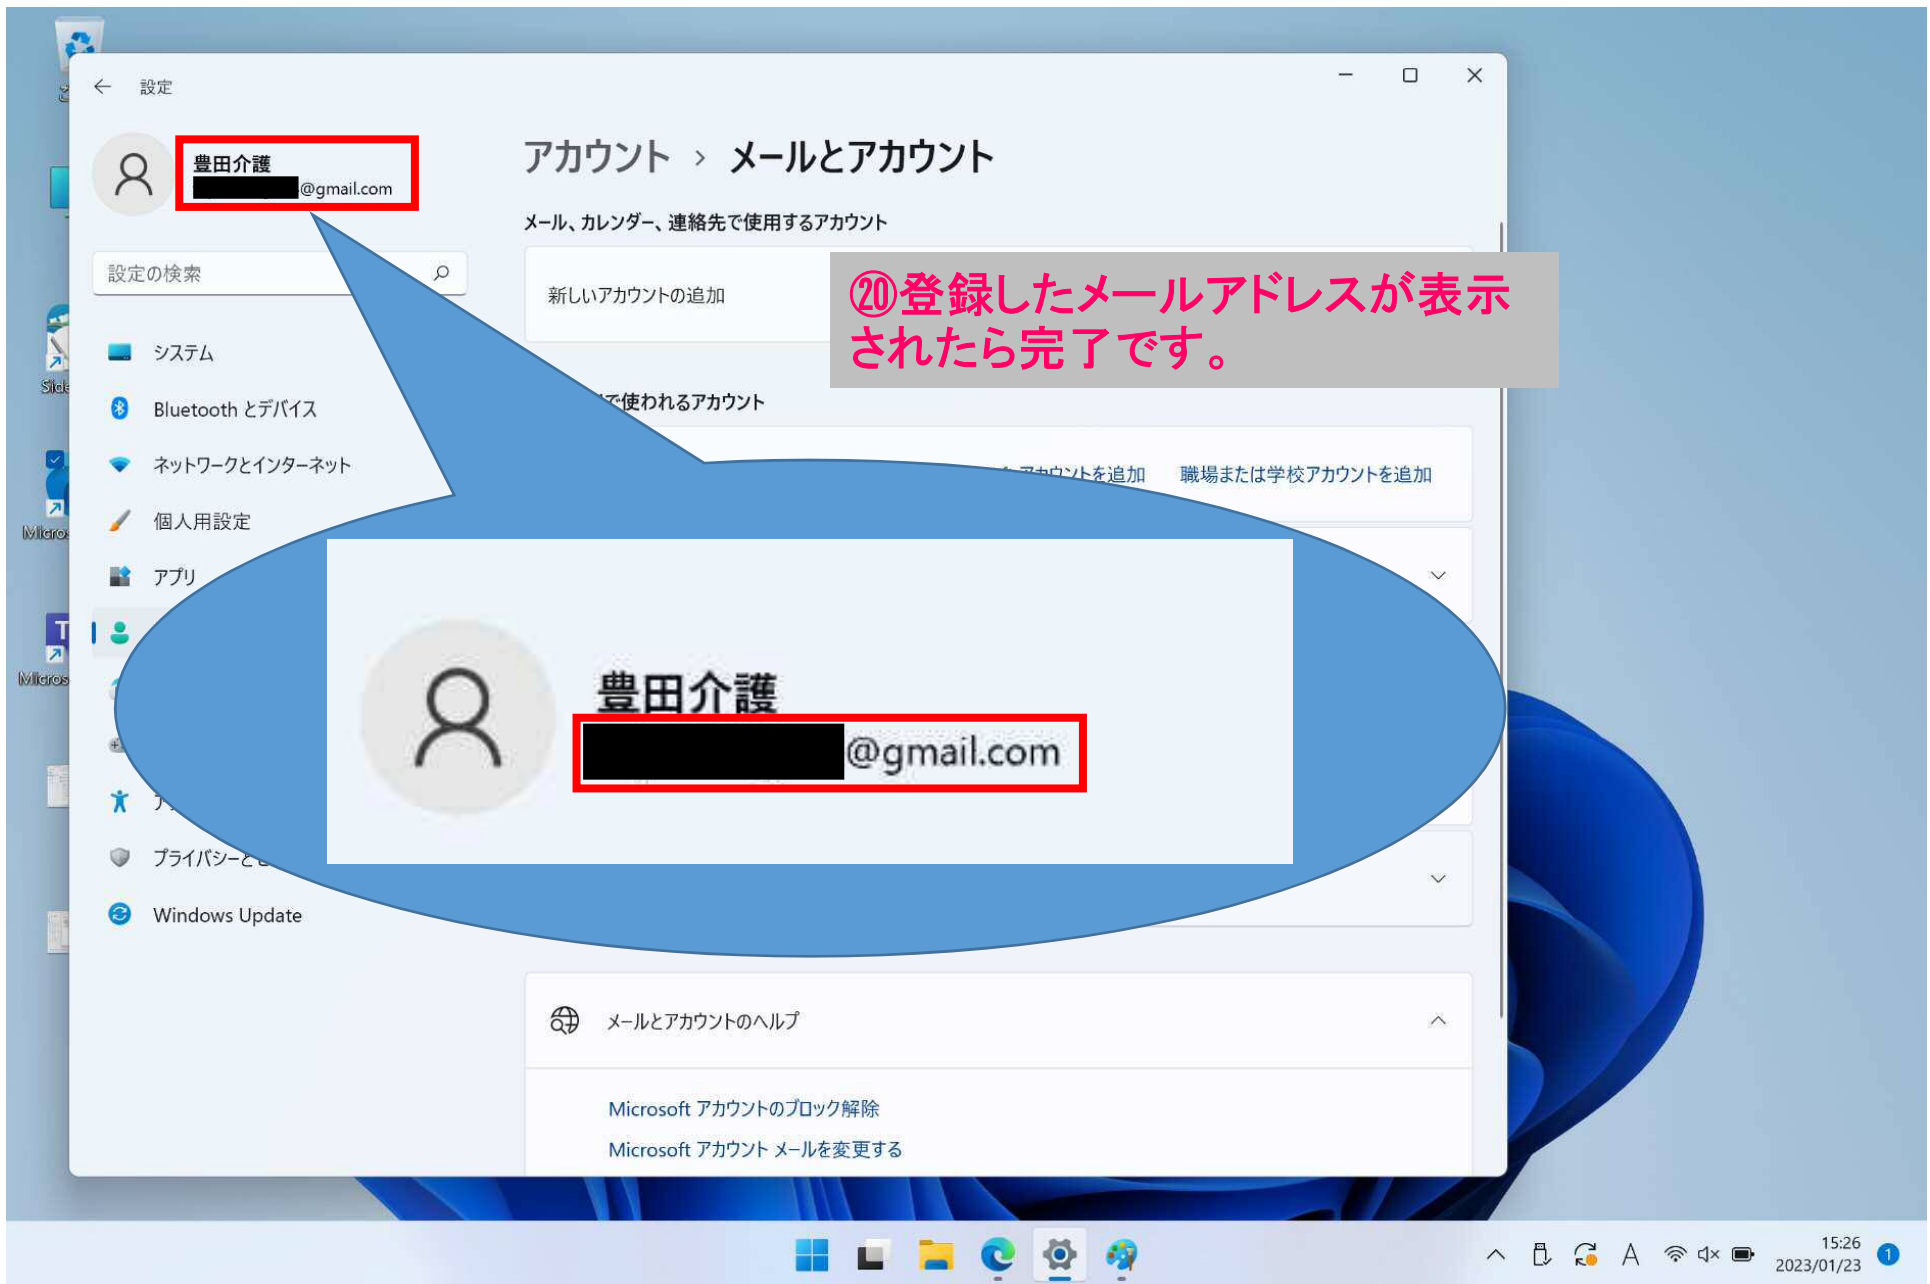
設定

豊田介護
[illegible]@gmail.com

設定の検索

システム
Bluetooth とデバイス
ネットワークとインターネット
個人用設定
アプリ
プライバシーと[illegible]
Windows Update

アカウント › メールとアカウント

メール、カレンダー、連絡先で使用するアカウント

新しいアカウントの追加

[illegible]で使われるアカウント

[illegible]アカウントを追加　職場または学校アカウントを追加

⑳登録したメールアドレスが表示されたら完了です。

豊田介護
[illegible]@gmail.com

メールとアカウントのヘルプ

Microsoft アカウントのブロック解除
Microsoft アカウント メールを変更する

15:26
2023/01/23
1